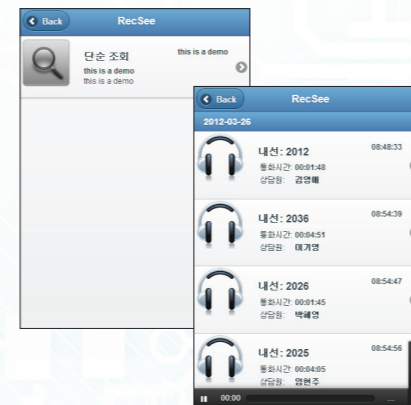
Back
RecSee
단순 조회
this is a demo
this is a demo
this is a demo

Back
RecSee
2012-03-26
내선: 2012
통화시간: 00:01:48
상담원: 김영애
08:48:33
내선: 2036
통화시간: 00:04:51
상담원: 이기영
08:54:39
내선: 2026
통화시간: 00:01:45
상담원: 박혜영
08:54:47
내선: 2025
통화시간: 00:04:05
상담원: 임현주
08:54:56
00:00